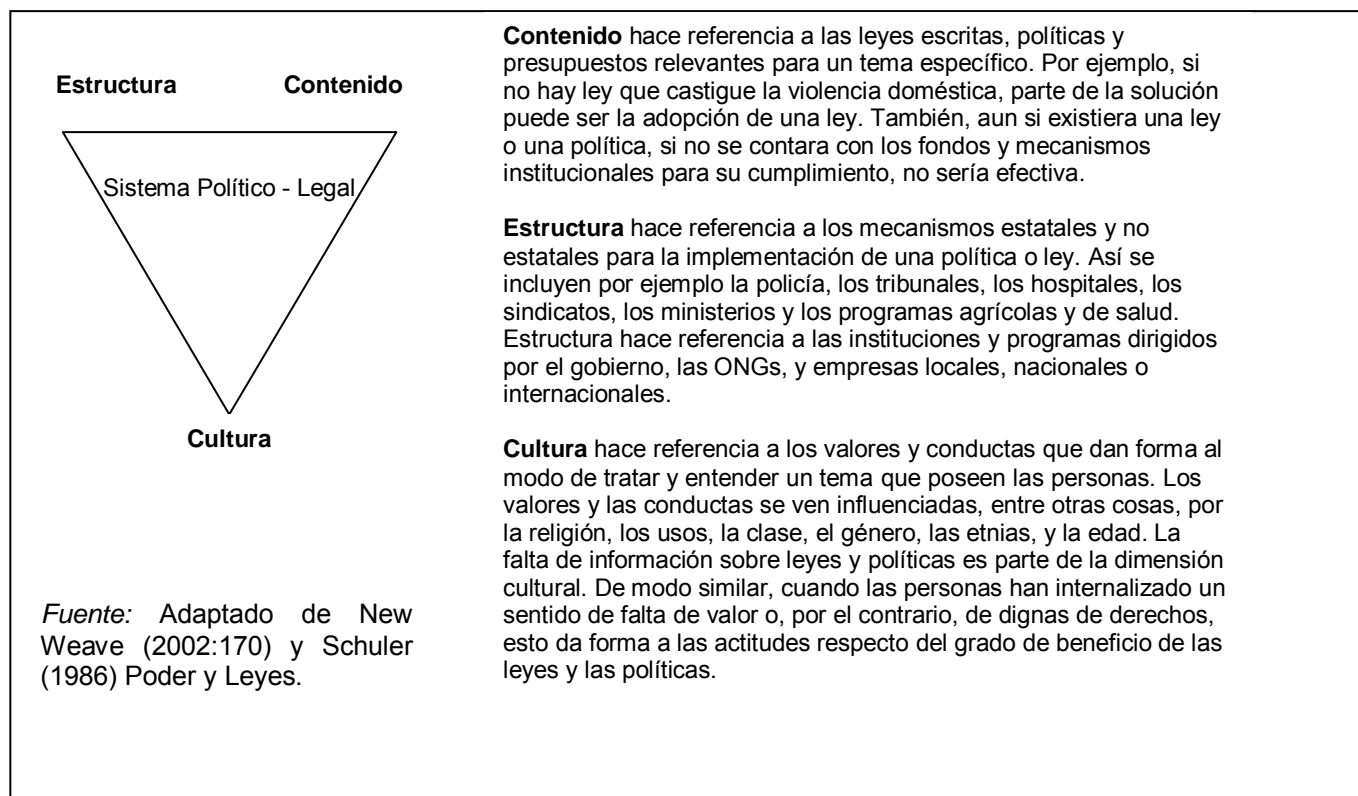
Estructura

Contenido

Sistema Político - Legal

Cultura

*Fuente:* Adaptado de New Weave (2002:170) y Schuler (1986) Poder y Leyes.

**Contenido** hace referencia a las leyes escritas, políticas y presupuestos relevantes para un tema específico. Por ejemplo, si no hay ley que castigue la violencia doméstica, parte de la solución puede ser la adopción de una ley. También, aun si existiera una ley o una política, si no se contara con los fondos y mecanismos institucionales para su cumplimiento, no sería efectiva.

**Estructura** hace referencia a los mecanismos estatales y no estatales para la implementación de una política o ley. Así se incluyen por ejemplo la policía, los tribunales, los hospitales, los sindicatos, los ministerios y los programas agrícolas y de salud. Estructura hace referencia a las instituciones y programas dirigidos por el gobierno, las ONGs, y empresas locales, nacionales o internacionales.

**Cultura** hace referencia a los valores y conductas que dan forma al modo de tratar y entender un tema que poseen las personas. Los valores y las conductas se ven influenciadas, entre otras cosas, por la religión, los usos, la clase, el género, las etnias, y la edad. La falta de información sobre leyes y políticas es parte de la dimensión cultural. De modo similar, cuando las personas han internalizado un sentido de falta de valor o, por el contrario, de dignas de derechos, esto da forma a las actitudes respecto del grado de beneficio de las leyes y las políticas.